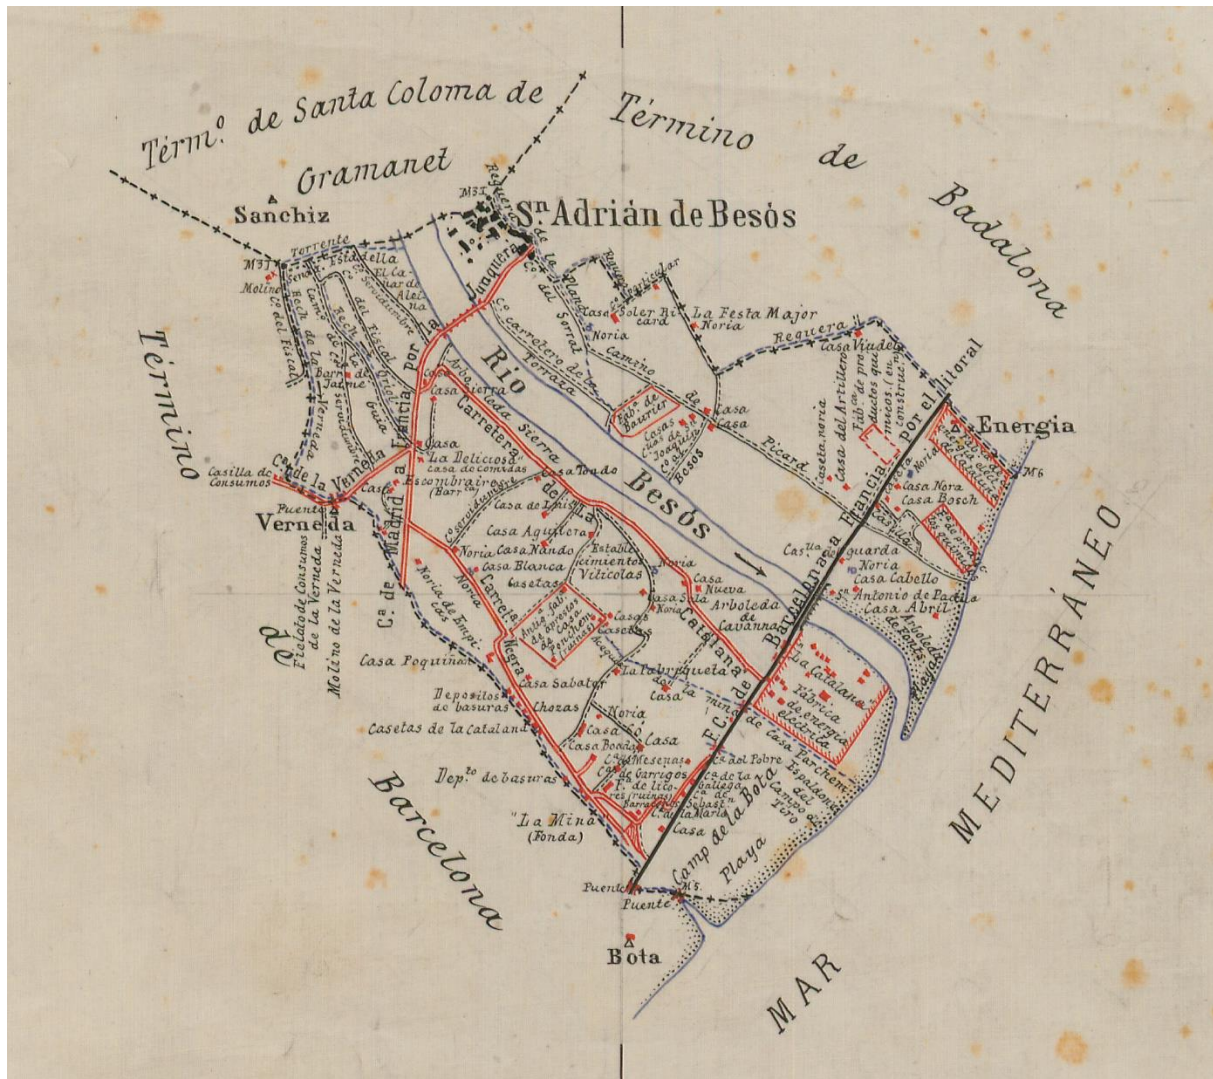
Térmº de Santa Coloma de Gramanet

Término de Badalona

Término de Barcelona

MAR MEDITERRÁNEO

Sn Adrián de Besós

Sanchiz

Verneda

Energia

Bota

Rio Besós

M31

M6

M5

Torrente

Estadella

El Canar de Alella

Bosch de la Verneda

Molino

Cº del Fiscal

Camino de Servidumbre

del Fiscal

Bach de Grela

Barº de Jaume

Cº de la Verneda

Casilla de Consumos

Puente

Fielato de Consumos de la Verneda

Molino de la Verneda

Cª de Madrid a Francia por la Junquera

Carretera de la Sierra

Arboleda Sierra

Casa Sierra

Casa

La Deliciosa Casa de comidas

Escombraires (Barrª)

Casa

Casa Tondo

Camino de Servidumbre

Casa de Enrich

Casa Aguilera

Noria

Casa Nando

Casa Blanca

casetas

Establecimientos Viticolas

Carretera de la Catalana

Noria

Noria de Empis

Noria

Casa Poquiñas

Depositos de basuras

Casetas de la Catalana

Depº de basuras

"La Mina" (Fonda)

Casa Sabater

Chozas

Noria

Casa Bosch

Casa Boada

Casa

Casa Mesenas

Casa Carregas

Casa de Lito

es (ruinas)

Barracas

Cª de Maria

Casa

Puente

Puente

Playa

Camp de la Bota

F.C. de Barcelona a Francia por el litoral

Camino de Casa Parchent

Casa del Pobre

Casa de la Gallega

Casa de Sebastian

Espalde del Campo del Tiro

La Catalana

Fábrica de energía eléctrica

La Tabruqueta

Casa

Catalana

Casa

Casa Nueva

Arboleda de Cavanna

Casa Sola

Noria

Casas

Noria

Casetas

Acequia

Antigua fábrica de Tejidos de Pinchem

Casa

Casa Soler Ricard

La Festa Major

Noria

Noria

Rambla de la Riera

Camino del Sorral

Cº carretera de Terraza

Camino de Picard

Casa

Casa

Fabª de Baurier

Casas

Casas de Joaquin Besós

Real Particular

Reguera

Casa Viadell

Caseta noria

Casa del Artillero

Fábca de productos químicos (en construcción)

Casa

Noria

Casa Nora

Casa Bosch

Casa de guarda

Noria

Casa Cabello

Sn Antonio de Padua

Casa Abril

Arboleda de Sorts

Fábrica de productos químicos

Fábrica